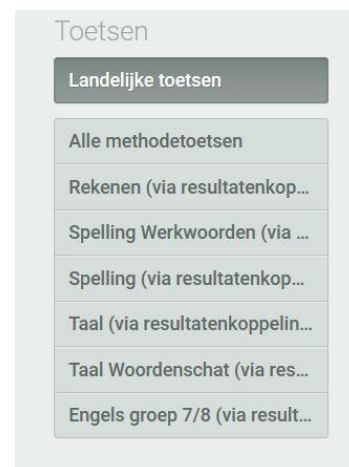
Toetsen

Landelijke toetsen

Alle methodetoetsen

Rekenen (via resultatenkop...

Spelling Werkwoorden (via ...

Spelling (via resultatenkop...

Taal (via resultatenkoppelin...

Taal Woordenschat (via res...

Engels groep 7/8 (via result...